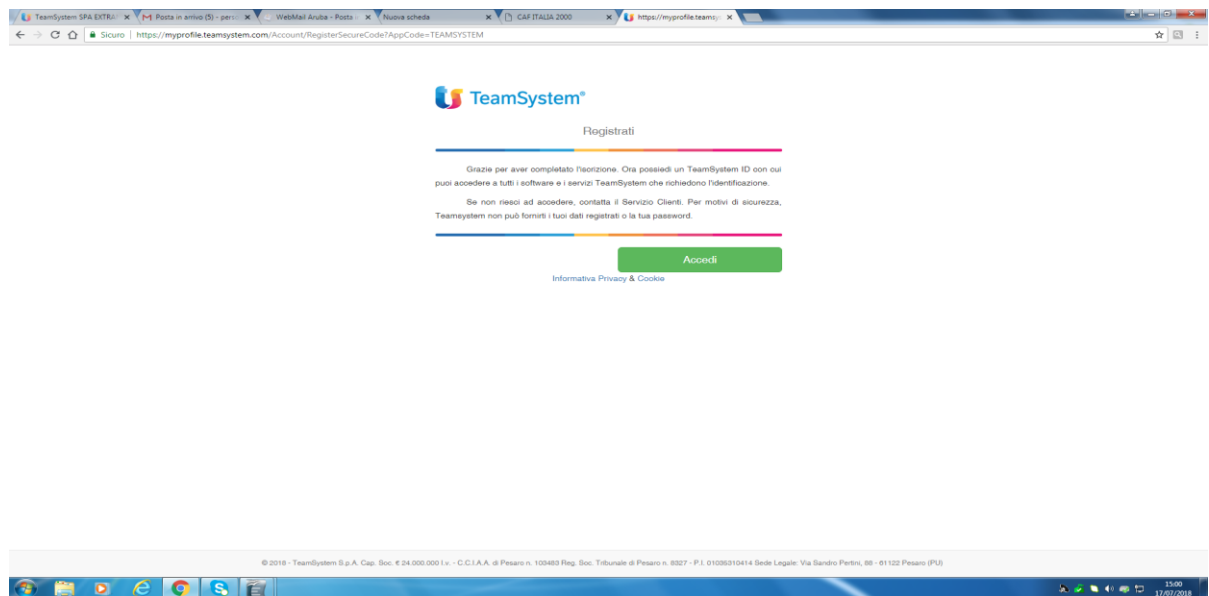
TeamSystem SPA EXTRA ×
Posta in arrivo (5) - pers ×
WebMail Aruba - Posta ×
Nuova scheda ×
CAF ITALIA 2000 ×
https://myprofile.teamsy ×

Sicuro | https://myprofile.teamsystem.com/Account/RegisterSecureCode?AppCode=TEAMSYSTEM

TeamSystem®

Registrati

Grazie per aver completato l'iscrizione. Ora possiedi un TeamSystem ID con cui puoi accedere a tutti i software e i servizi TeamSystem che richiedono l'identificazione.

Se non riesci ad accedere, contatta il Servizio Clienti. Per motivi di sicurezza, Teamsystem non può fornirti i tuoi dati registrati o la tua password.

Accedi

Informativa Privacy & Cookie

© 2018 - TeamSystem S.p.A. Cap. Soc. € 24.000.000 i.v. - C.C.I.A.A. di Pesaro n. 103463 Reg. Soc. Tribunale di Pesaro n. 8327 - P.I. 01035310414 Sede Legale: Via Sandro Pertini, 88 - 61122 Pesaro (PU)

15:00
17/07/2018